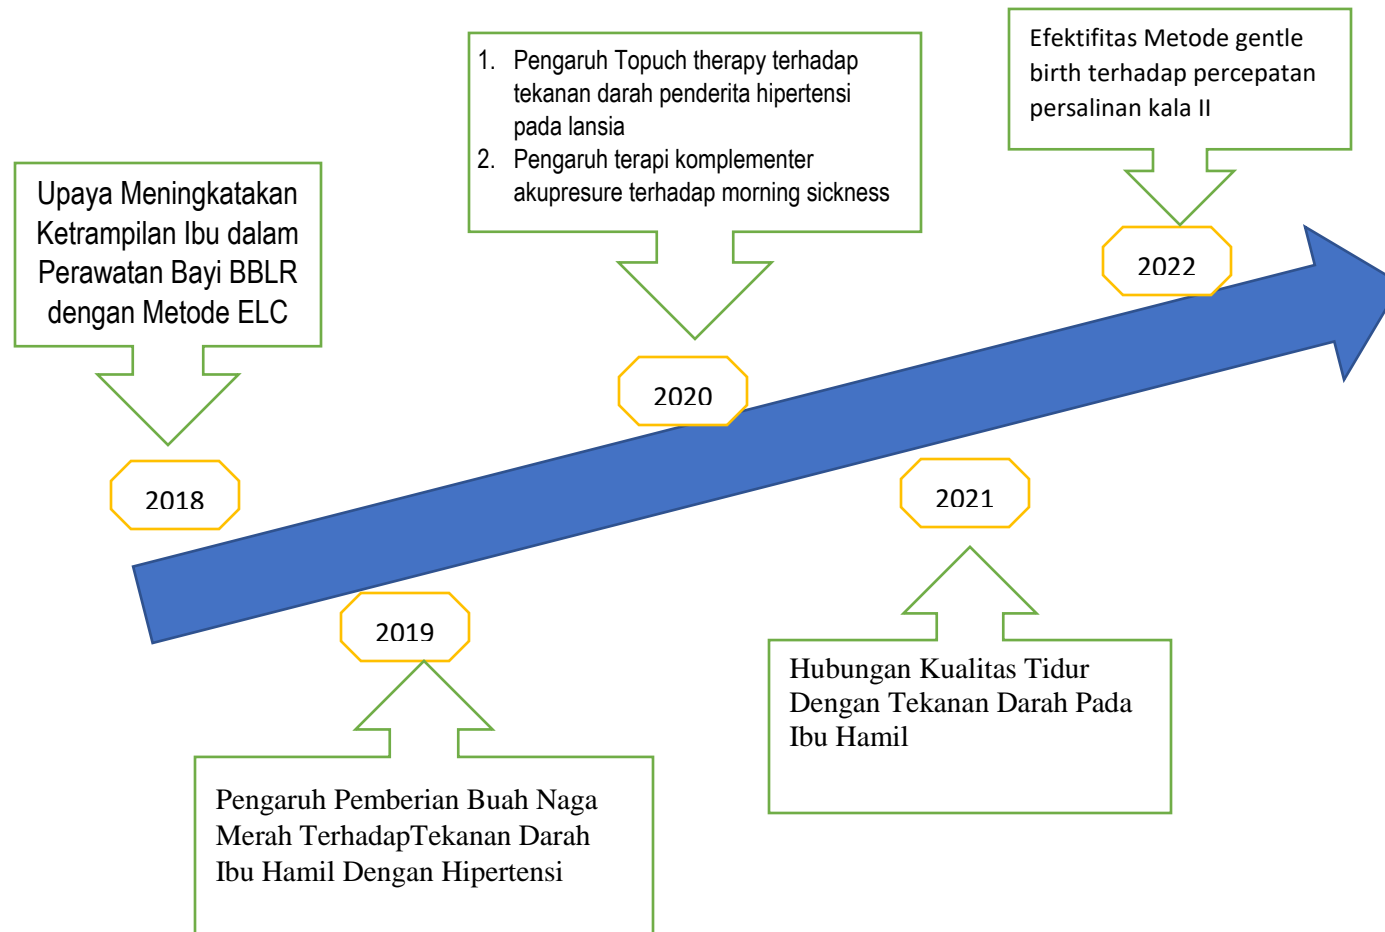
Upaya Meningkatakan Ketrampilan Ibu dalam Perawatan Bayi BBLR dengan Metode ELC

2018

1. Pengaruh Topuch therapy terhadap tekanan darah penderita hipertensi pada lansia
2. Pengaruh terapi komplementer akupresure terhadap morning sickness

2020

Efektifitas Metode gentle birth terhadap percepatan persalinan kala II

2022

2019

Pengaruh Pemberian Buah Naga Merah TerhadapTekanan Darah Ibu Hamil Dengan Hipertensi

2021

Hubungan Kualitas Tidur Dengan Tekanan Darah Pada Ibu Hamil